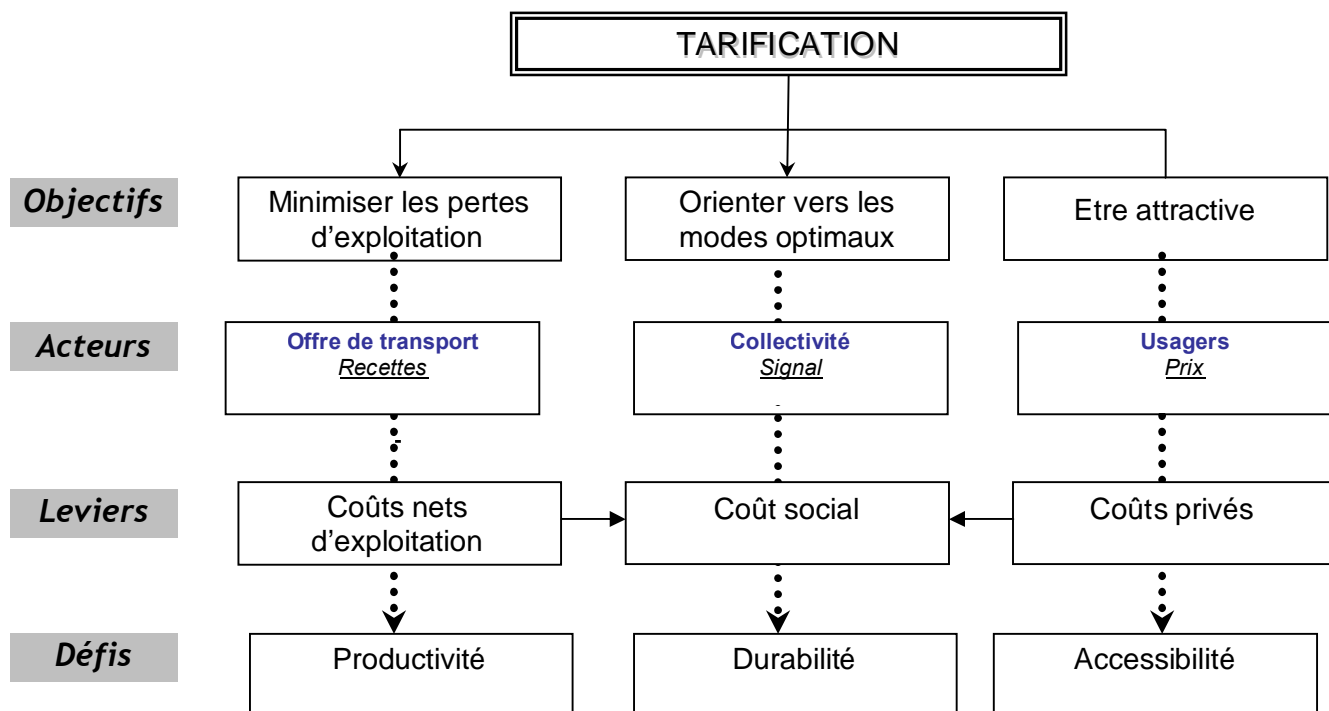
TARIFICATION

Objectifs

Minimiser les pertes d'exploitation

Orienter vers les modes optimaux

Etre attractive

Acteurs

Offre de transport
Recettes

Collectivité
Signal

Usagers
Prix

Leviers

Coûts nets d'exploitation

Coût social

Coûts privés

Défis

Productivité

Durabilité

Accessibilité